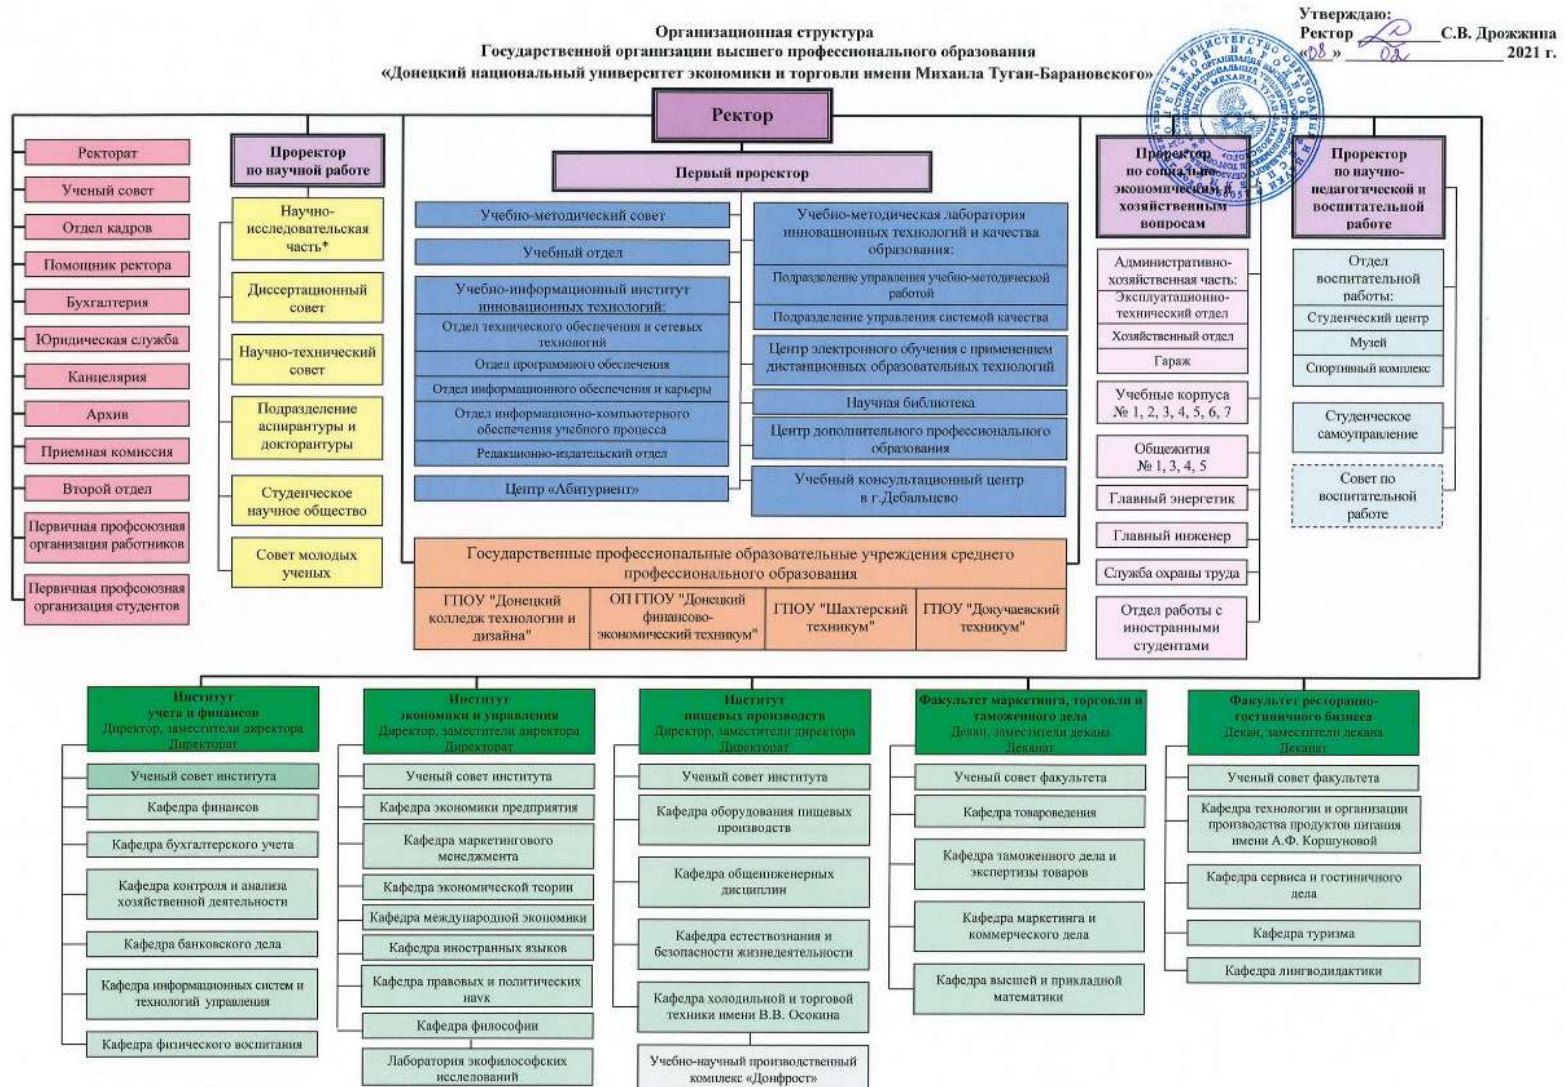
Организационная структура
Государственной организации высшего профессионального образования
«Донецкий национальный университет экономики и торговли имени Михаила Туган-Барановского»

Утверждаю:
Ректор ________ С.В. Дрожжина
«08» ______ 02 ______ 2021 г.

Ректор

Ректорат
Ученый совет
Отдел кадров
Помощник ректора
Бухгалтерия
Юридическая служба
Канцелярия
Архив
Приемная комиссия
Второй отдел
Первичная профсоюзная организация работников
Первичная профсоюзная организация студентов

Проректор по научной работе
Научно-исследовательская часть*
Диссертационный совет
Научно-технический совет
Подразделение аспирантуры и докторантуры
Студенческое научное общество
Совет молодых ученых

Первый проректор
Учебно-методический совет
Учебный отдел
Учебно-информационный институт инновационных технологий:
Отдел технического обеспечения и сетевых технологий
Отдел программного обеспечения
Отдел информационного обеспечения и карьеры
Отдел информационно-компьютерного обеспечения учебного процесса
Редакционно-издательский отдел
Центр «Абитуриент»
Учебно-методическая лаборатория инновационных технологий и качества образования:
Подразделение управления учебно-методической работой
Подразделение управления системой качества
Центр электронного обучения с применением дистанционных образовательных технологий
Научная библиотека
Центр дополнительного профессионального образования
Учебный консультационный центр в г.Дебальцево

Государственные профессиональные образовательные учреждения среднего профессионального образования
ГПОУ "Донецкий колледж технологии и дизайна"
ОП ГПОУ "Донецкий финансово-экономический техникум"
ГПОУ "Шахтерский техникум"
ГПОУ "Докучаевский техникум"

Проректор по социально-экономическим и хозяйственным вопросам
Административно-хозяйственная часть:
Эксплуатационно-технический отдел
Хозяйственный отдел
Гараж
Учебные корпуса № 1, 2, 3, 4, 5, 6, 7
Общежития № 1, 3, 4, 5
Главный энергетик
Главный инженер
Служба охраны труда
Отдел работы с иностранными студентами

Проректор по научно-педагогической и воспитательной работе
Отдел воспитательной работы:
Студенческий центр
Музей
Спортивный комплекс
Студенческое самоуправление
Совет по воспитательной работе

Институт учета и финансов
Директор, заместители директора
Директорат
Ученый совет института
Кафедра финансов
Кафедра бухгалтерского учета
Кафедра контроля и анализа хозяйственной деятельности
Кафедра банковского дела
Кафедра информационных систем и технологий управления
Кафедра физического воспитания

Институт экономики и управления
Директор, заместители директора
Директорат
Ученый совет института
Кафедра экономики предприятия
Кафедра маркетингового менеджмента
Кафедра экономической теории
Кафедра международной экономики
Кафедра иностранных языков
Кафедра правовых и политических наук
Кафедра философии
Лаборатория экофилософских исследований

Институт пищевых производств
Директор, заместители директора
Директорат
Ученый совет института
Кафедра оборудования пищевых производств
Кафедра общеинженерных дисциплин
Кафедра естествознания и безопасности жизнедеятельности
Кафедра холодильной и торговой техники имени В.В. Осокина
Учебно-научный производственный комплекс «Донфрост»

Факультет маркетинга, торговли и таможенного дела
Декан, заместители декана
Деканат
Ученый совет факультета
Кафедра товароведения
Кафедра таможенного дела и экспертизы товаров
Кафедра маркетинга и коммерческого дела
Кафедра высшей и прикладной математики

Факультет ресторанно-гостиничного бизнеса
Декан, заместители декана
Деканат
Ученый совет факультета
Кафедра технологии и организации производства продуктов питания имени А.Ф. Коршуновой
Кафедра сервиса и гостиничного дела
Кафедра туризма
Кафедра лингводидактики